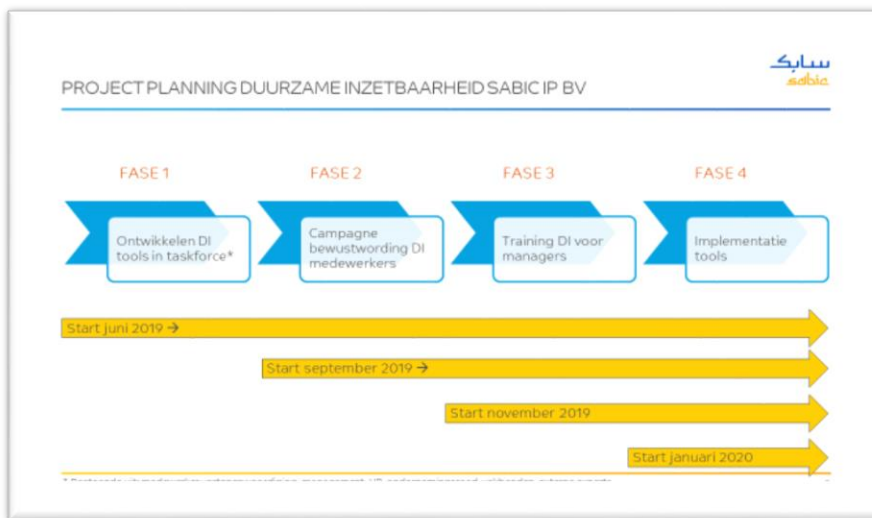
PROJECT PLANNING DUURZAME INZETBAARHEID SABIC IP BV

سابك
sabic

FASE 1

Ontwikkelen DI tools in taskforce*

FASE 2

Campagne bewustwording DI medewerkers

FASE 3

Training DI voor managers

FASE 4

Implementatie tools

Start juni 2019 →

Start september 2019 →

Start november 2019

Start januari 2020

* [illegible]